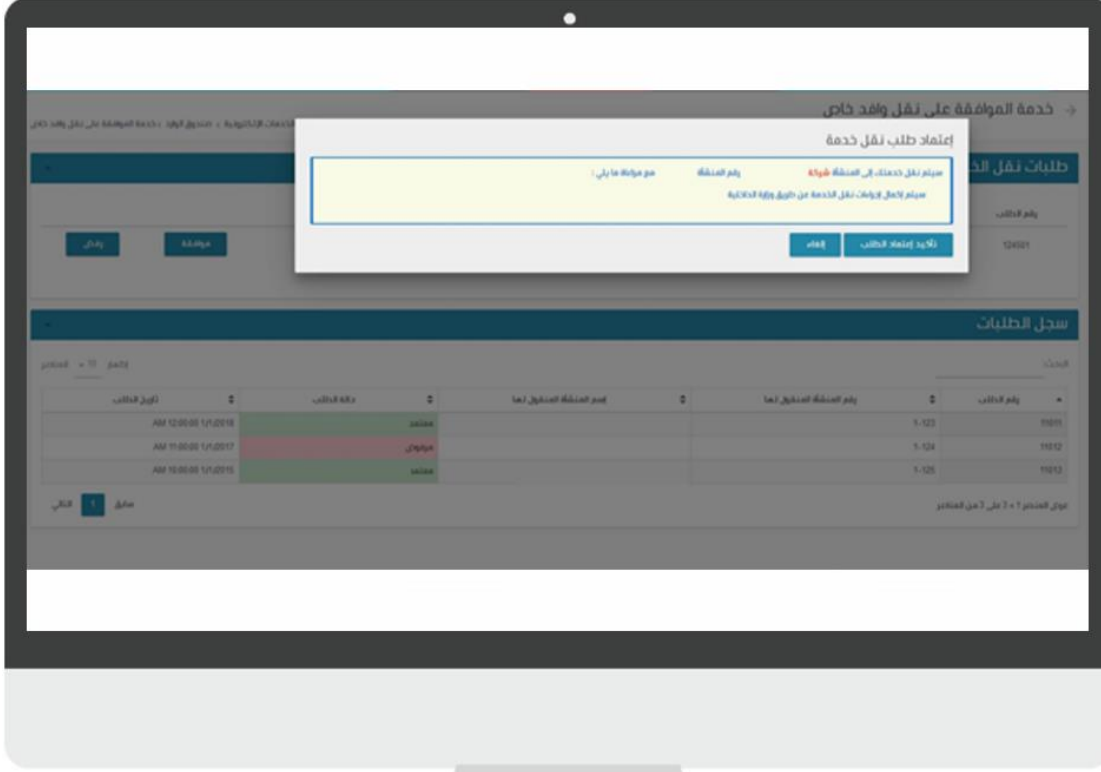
→ خدمة الموافقة على نقل وافد خاص

الخدمات الإلكترونية > صندوق الوارد > خدمة الموافقة على نقل وافد خاص

طلبات نقل الخ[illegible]

رقم الطلب

124501

موافقة

رفض

إعتماد طلب نقل خدمة

سيتم نقل خدمتك إلى المنشأة شركة رقم المنشأة مع مراعاة ما يلي :

سيتم لاكمال إجراءات نقل الخدمة عن طريق وزارة الداخلية

تأكيد إعتماد الطلب

إلغاء

سجل الطلبات

البحث

إظهار 10 عناصر

| رقم الطلب | رقم المنشأة المنقول لها | إسم المنشأة المنقول لها | حالة الطلب | تاريخ الطلب |
|---|---|---|---|---|
| 11011 | 1-123 | | معتمد | AM 12:00:00 1/1/2018 |
| 11012 | 1-124 | | مرفوض | AM 11:00:00 1/1/2017 |
| 11013 | 1-125 | | معتمد | AM 10:00:00 1/1/2015 |

تنوال العنصر 1 - 3 على 3 من العناصر

سابق 1 التالي